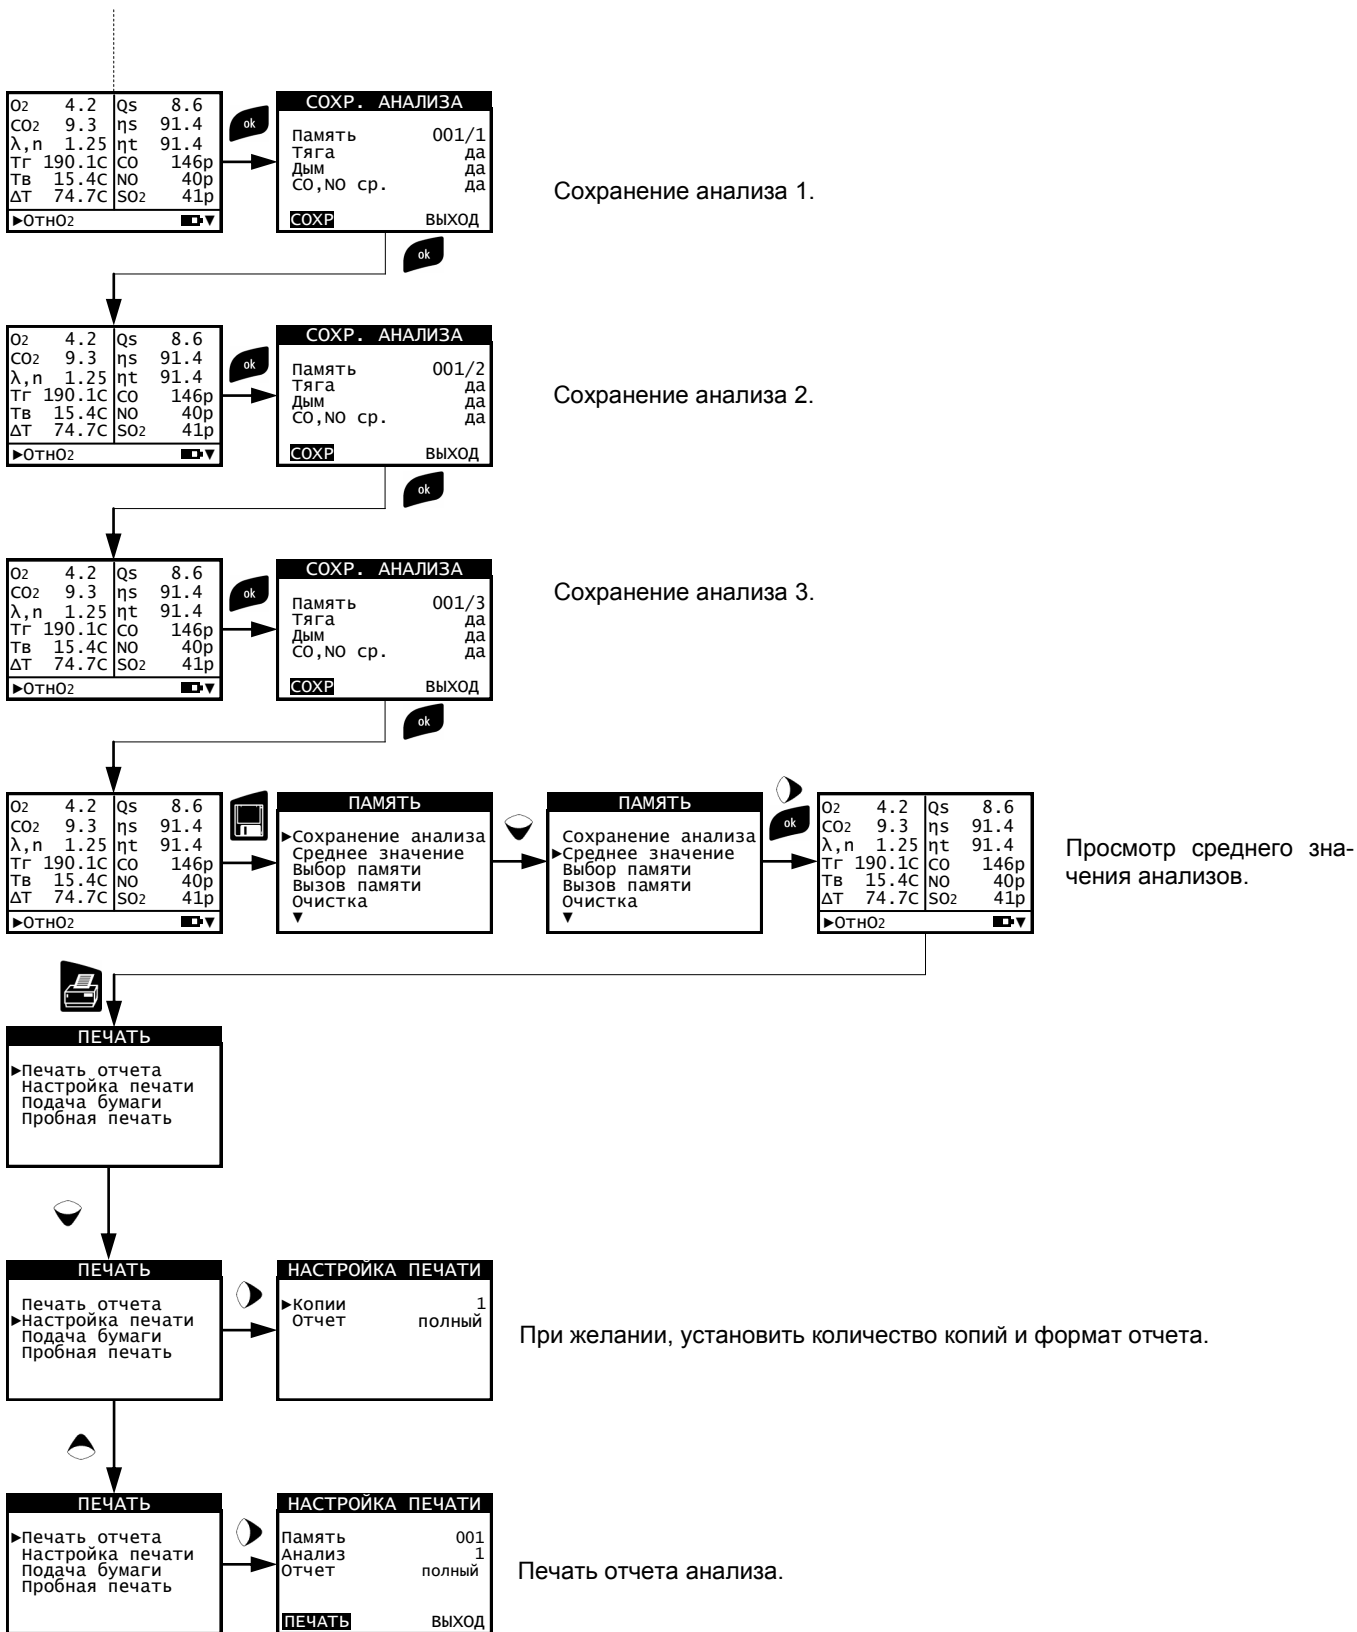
| $O_2$ 4.2 | Qs 8.6 |
|---|---|
| $CO_2$ 9.3 | ηs 91.4 |
| λ,n 1.25 | ηt 91.4 |
| Тг 190.1С | CO 146p |
| Тв 15.4С | NO 40p |
| ΔT 74.7С | $SO_2$ 41p |

►ОТН$O_2$

ok

СОХР. АНАЛИЗА
Память 001/1
Тяга да
Дым да
CO,NO ср. да
СОХР ВЫХОД

Сохранение анализа 1.

ok

| $O_2$ 4.2 | Qs 8.6 |
|---|---|
| $CO_2$ 9.3 | ηs 91.4 |
| λ,n 1.25 | ηt 91.4 |
| Тг 190.1С | CO 146p |
| Тв 15.4С | NO 40p |
| ΔT 74.7С | $SO_2$ 41p |

►ОТН$O_2$

ok

СОХР. АНАЛИЗА
Память 001/2
Тяга да
Дым да
CO,NO ср. да
СОХР ВЫХОД

Сохранение анализа 2.

ok

| $O_2$ 4.2 | Qs 8.6 |
|---|---|
| $CO_2$ 9.3 | ηs 91.4 |
| λ,n 1.25 | ηt 91.4 |
| Тг 190.1С | CO 146p |
| Тв 15.4С | NO 40p |
| ΔT 74.7С | $SO_2$ 41p |

►ОТН$O_2$

ok

СОХР. АНАЛИЗА
Память 001/3
Тяга да
Дым да
CO,NO ср. да
СОХР ВЫХОД

Сохранение анализа 3.

ok

| $O_2$ 4.2 | Qs 8.6 |
|---|---|
| $CO_2$ 9.3 | ηs 91.4 |
| λ,n 1.25 | ηt 91.4 |
| Тг 190.1С | CO 146p |
| Тв 15.4С | NO 40p |
| ΔT 74.7С | $SO_2$ 41p |

►ОТН$O_2$

ПАМЯТЬ
►Сохранение анализа
Среднее значение
Выбор памяти
Вызов памяти
Очистка
▼

ПАМЯТЬ
Сохранение анализа
►Среднее значение
Выбор памяти
Вызов памяти
Очистка
▼

ok

| $O_2$ 4.2 | Qs 8.6 |
|---|---|
| $CO_2$ 9.3 | ηs 91.4 |
| λ,n 1.25 | ηt 91.4 |
| Тг 190.1С | CO 146p |
| Тв 15.4С | NO 40p |
| ΔT 74.7С | $SO_2$ 41p |

►ОТН$O_2$

Просмотр среднего значения анализов.

ПЕЧАТЬ
►Печать отчета
Настройка печати
Подача бумаги
Пробная печать

ПЕЧАТЬ
Печать отчета
►Настройка печати
Подача бумаги
Пробная печать

НАСТРОЙКА ПЕЧАТИ
►Копии 1
Отчет полный

При желании, установить количество копий и формат отчета.

ПЕЧАТЬ
►Печать отчета
Настройка печати
Подача бумаги
Пробная печать

НАСТРОЙКА ПЕЧАТИ
Память 001
Анализ 1
Отчет полный
ПЕЧАТЬ ВЫХОД

Печать отчета анализа.